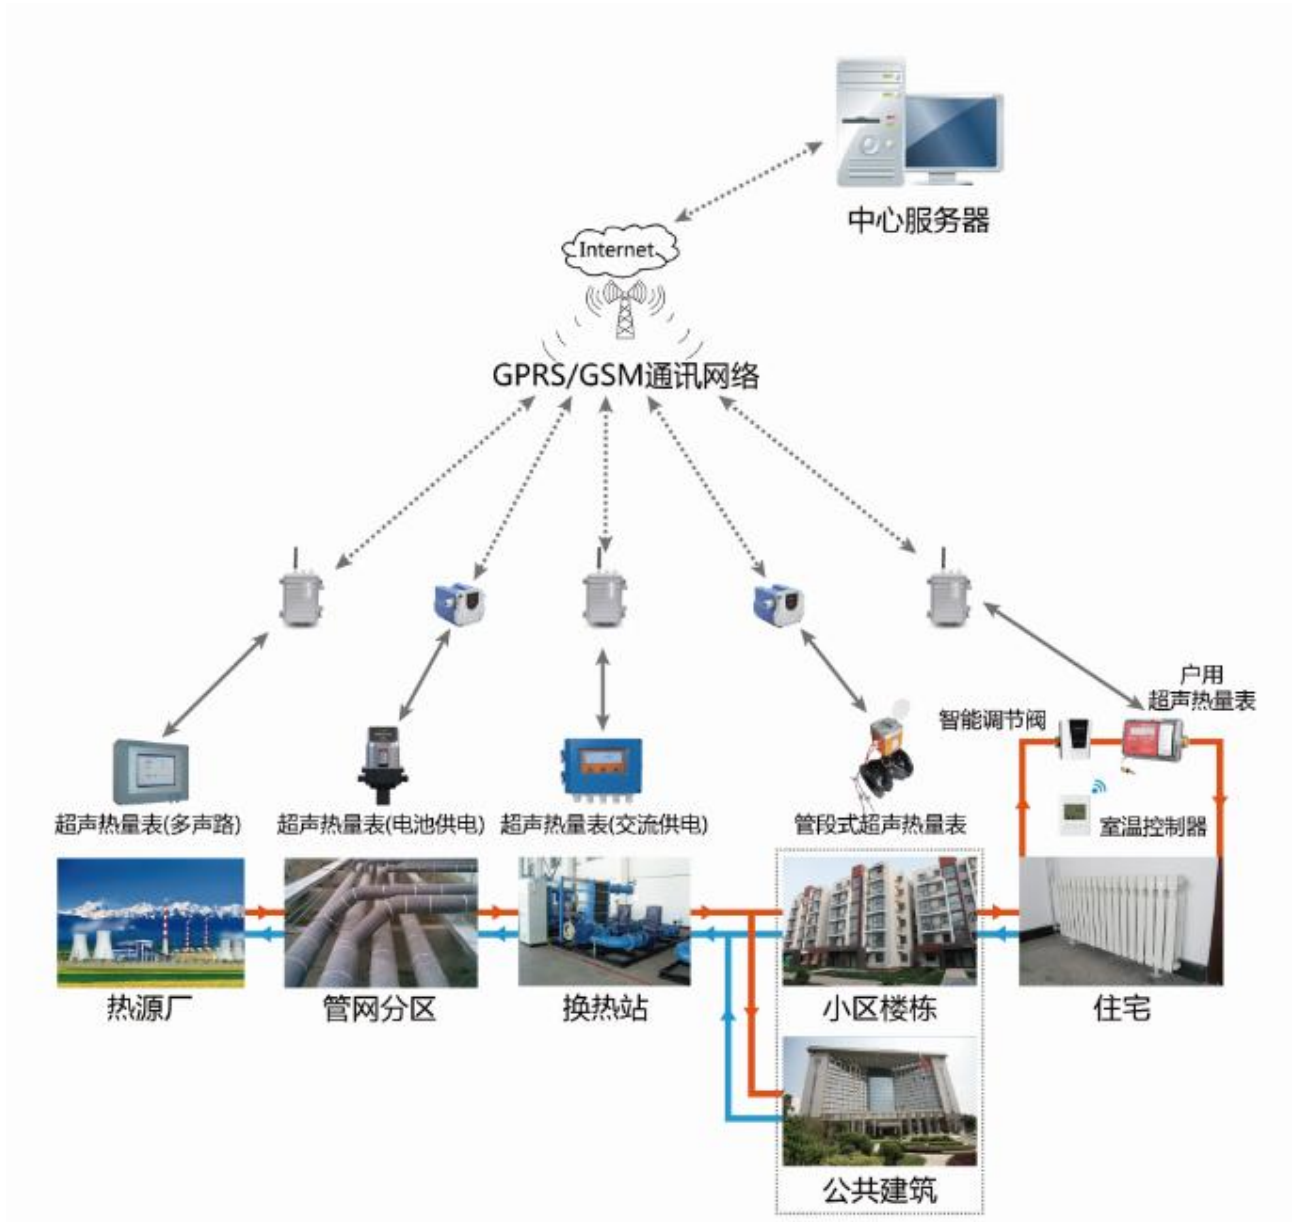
中心服务器

Internet

GPRS/GSM通讯网络

户用
超声热量表

智能调节阀

室温控制器

超声热量表(多声路)

超声热量表(电池供电)

超声热量表(交流供电)

管段式超声热量表

热源厂

管网分区

换热站

小区楼栋

住宅

公共建筑